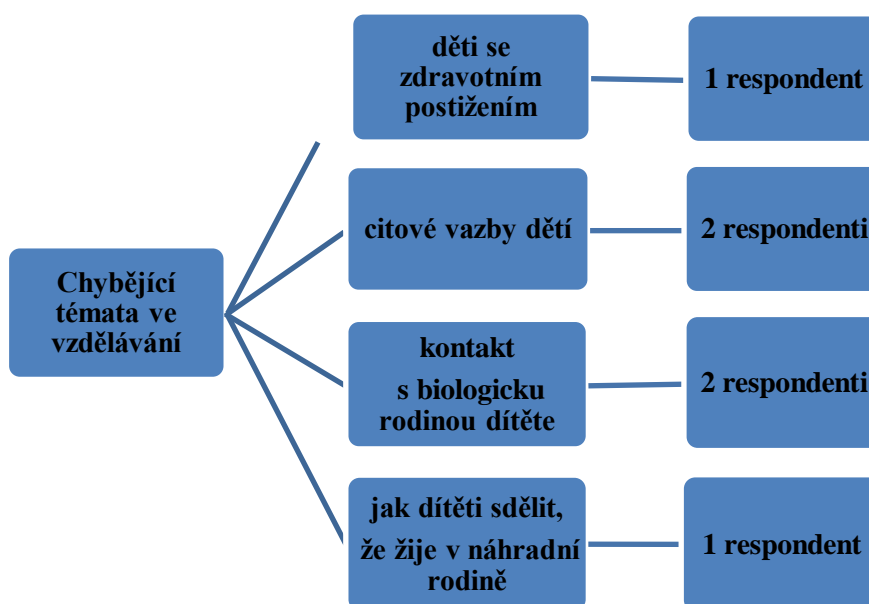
Chybějící témata ve vzdělávání

děti se zdravotním postižením

1 respondent

citové vazby dětí

2 respondenti

kontakt s biologicku rodinou dítěte

2 respondenti

jak dítěti sdělit, že žije v náhradní rodině

1 respondent